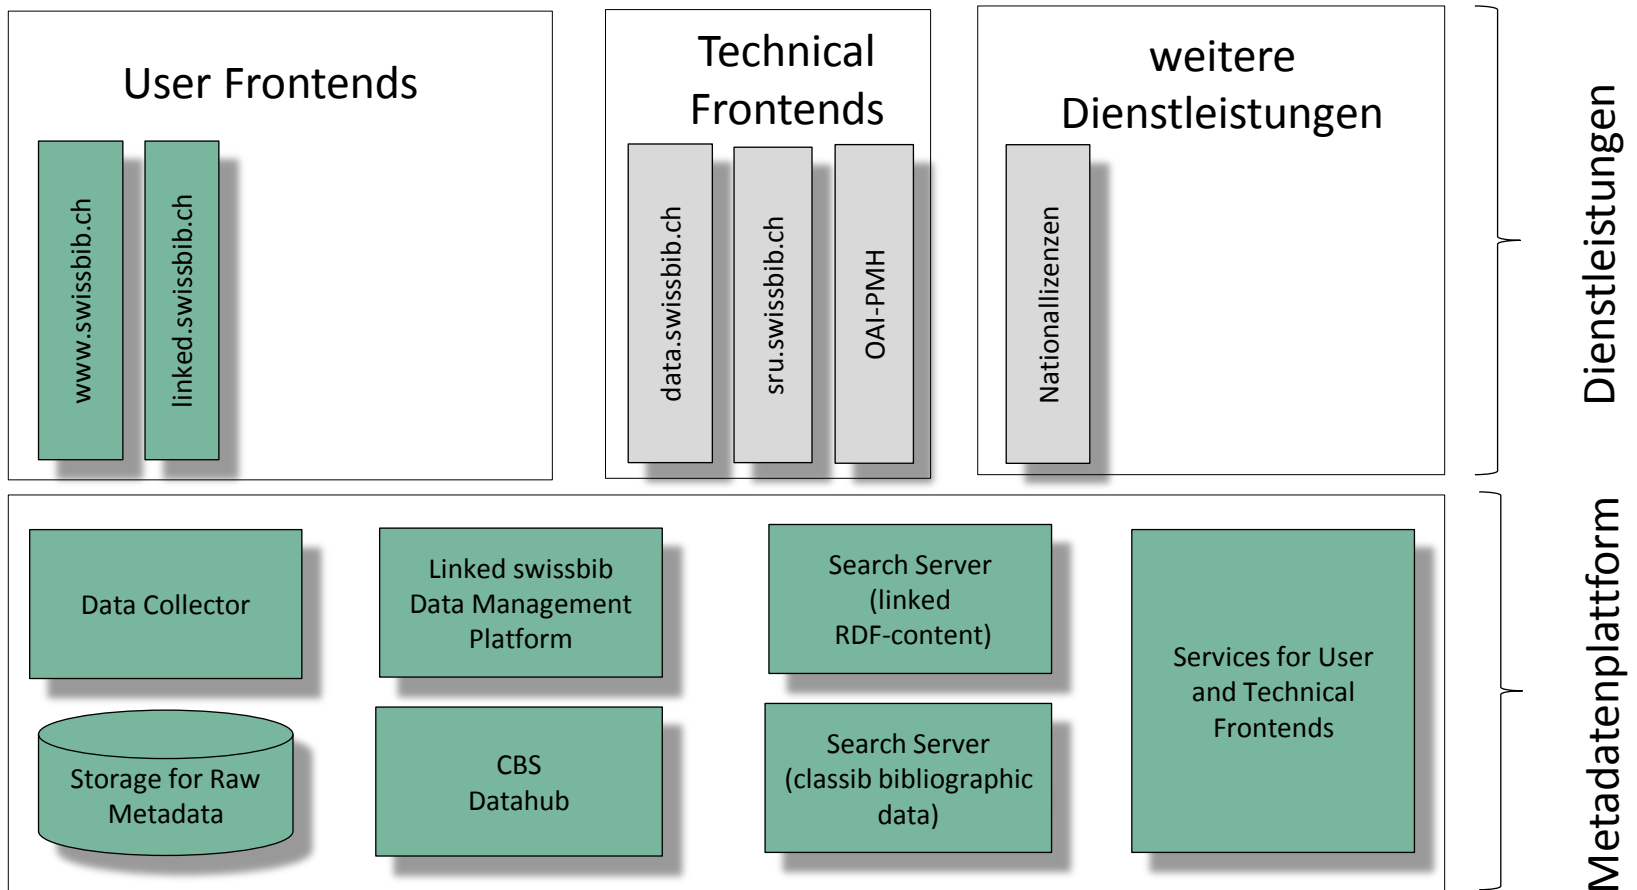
User Frontends

www.swissbib.ch

linked.swissbib.ch

Technical Frontends

data.swissbib.ch

sru.swissbib.ch

OAI-PMH

weitere Dienstleistungen

Nationallizenzen

Dienstleistungen

Data Collector

Linked swissbib Data Management Platform

Search Server (linked RDF-content)

Services for User and Technical Frontends

Storage for Raw Metadata

CBS Datahub

Search Server (classib bibliographic data)

Metadatenplattform